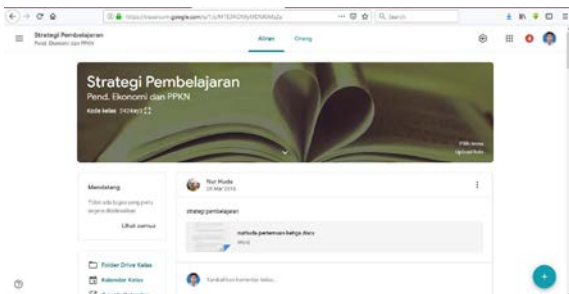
https://classroom.google.com/u/1/c/MTE3NzM4NDM0MjZa

Q Search

Strategi Pembelajaran
Pend. Ekonomi dan PPKN

Aliran Orang

Strategi Pembelajaran
Pend. Ekonomi dan PPKN
Kode kelas 3xt4wjz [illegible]

Pilih tema
Upload foto

Mendatang
Tidak ada tugas yang perlu segera diselesaikan
Lihat semua

Folder Drive Kelas
Kalender Kelas
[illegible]

Nur Huda
20 Mar 2018

strategi pembelajaran

metode pertemuan ketiga.docx
Word

Tambahkan komentar kelas...

?